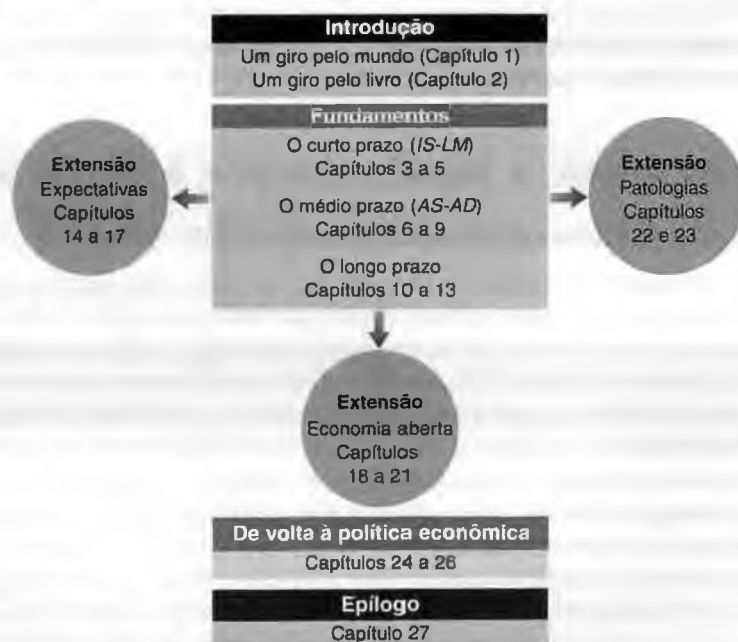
Introdução
Um giro pelo mundo (Capítulo 1)
Um giro pelo livro (Capítulo 2)

Fundamentos
O curto prazo (*IS-LM*)
Capítulos 3 a 5

O médio prazo (*AS-AD*)
Capítulos 6 a 9

O longo prazo
Capítulos 10 a 13

Extensão
Expectativas
Capítulos
14 a 17

Extensão
Patologias
Capítulos
22 e 23

Extensão
Economia aberta
Capítulos
18 a 21

De volta à política econômica
Capítulos 24 a 26

Epílogo
Capítulo 27